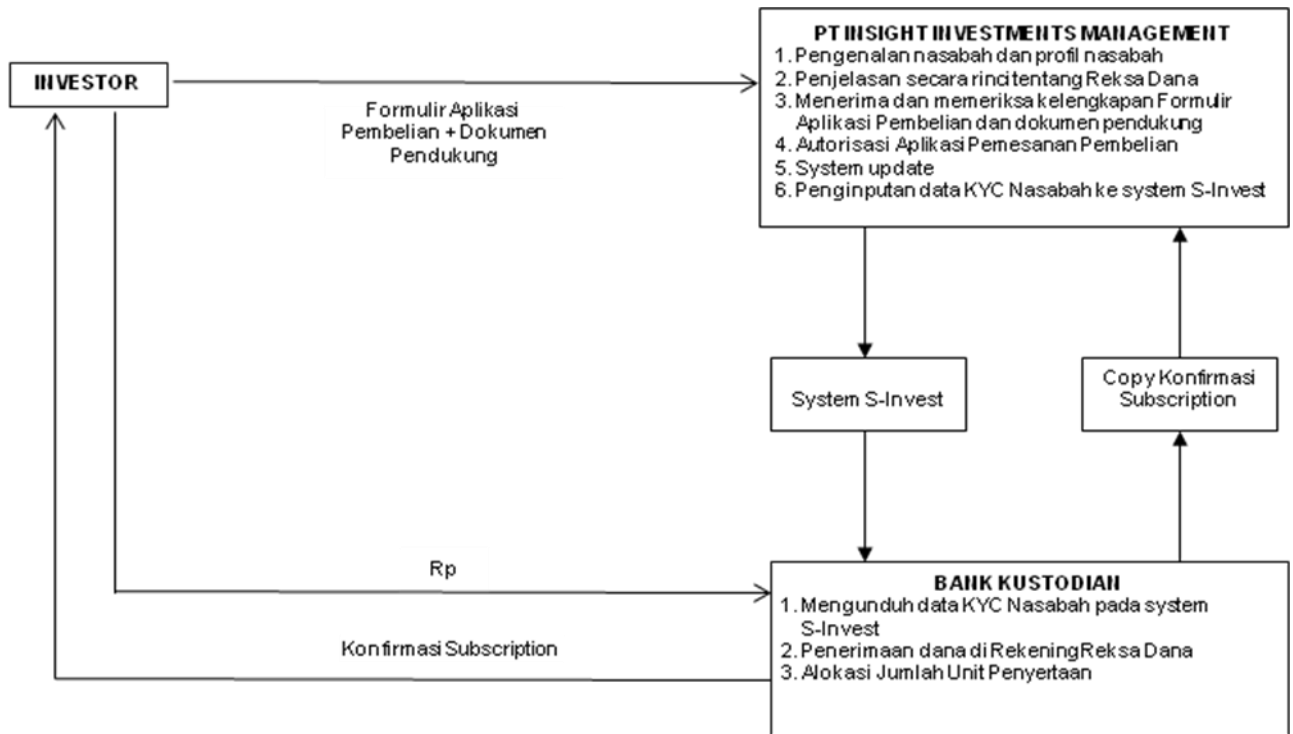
INVESTOR

Formulir Aplikasi Pembelian + Dokumen Pendukung

PT INSIGHT INVESTMENTS MANAGEMENT
1. Pengenalan nasabah dan profil nasabah
2. Penjelasan secara rinci tentang Reksa Dana
3. Menerima dan memeriksa kelengkapan Formulir Aplikasi Pembelian dan dokumen pendukung
4. Autorisasi Aplikasi Pemesanan Pembelian
5. System update
6. Penginputan data KYC Nasabah ke system S-Invest

System S-Invest

Copy Konfirmasi Subscription

Rp

Konfirmasi Subscription

BANK KUSTODIAN
1. Mengunduh data KYC Nasabah pada system S-Invest
2. Penerimaan dana di Rekening Reksa Dana
3. Alokasi Jumlah Unit Penyertaan